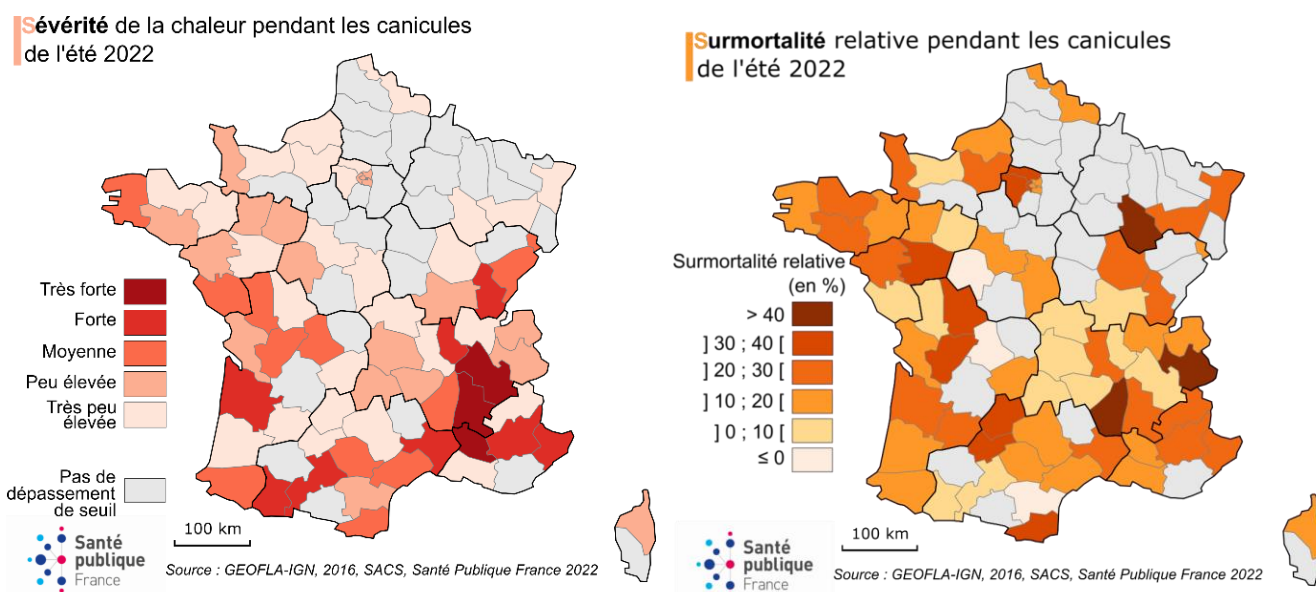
Sévérité de la chaleur pendant les canicules de l'été 2022

Très forte
Forte
Moyenne
Peu élevée
Très peu élevée
Pas de dépassement de seuil

100 km

Santé publique France

Source : GEOFLA-IGN, 2016, SACS, Santé Publique France 2022

Surmortalité relative pendant les canicules de l'été 2022

Surmortalité relative (en %)
> 40
] 30 ; 40 [
] 20 ; 30 [
] 10 ; 20 [
] 0 ; 10 [
≤ 0

100 km

Santé publique France

Source : GEOFLA-IGN, 2016, SACS, Santé Publique France 2022